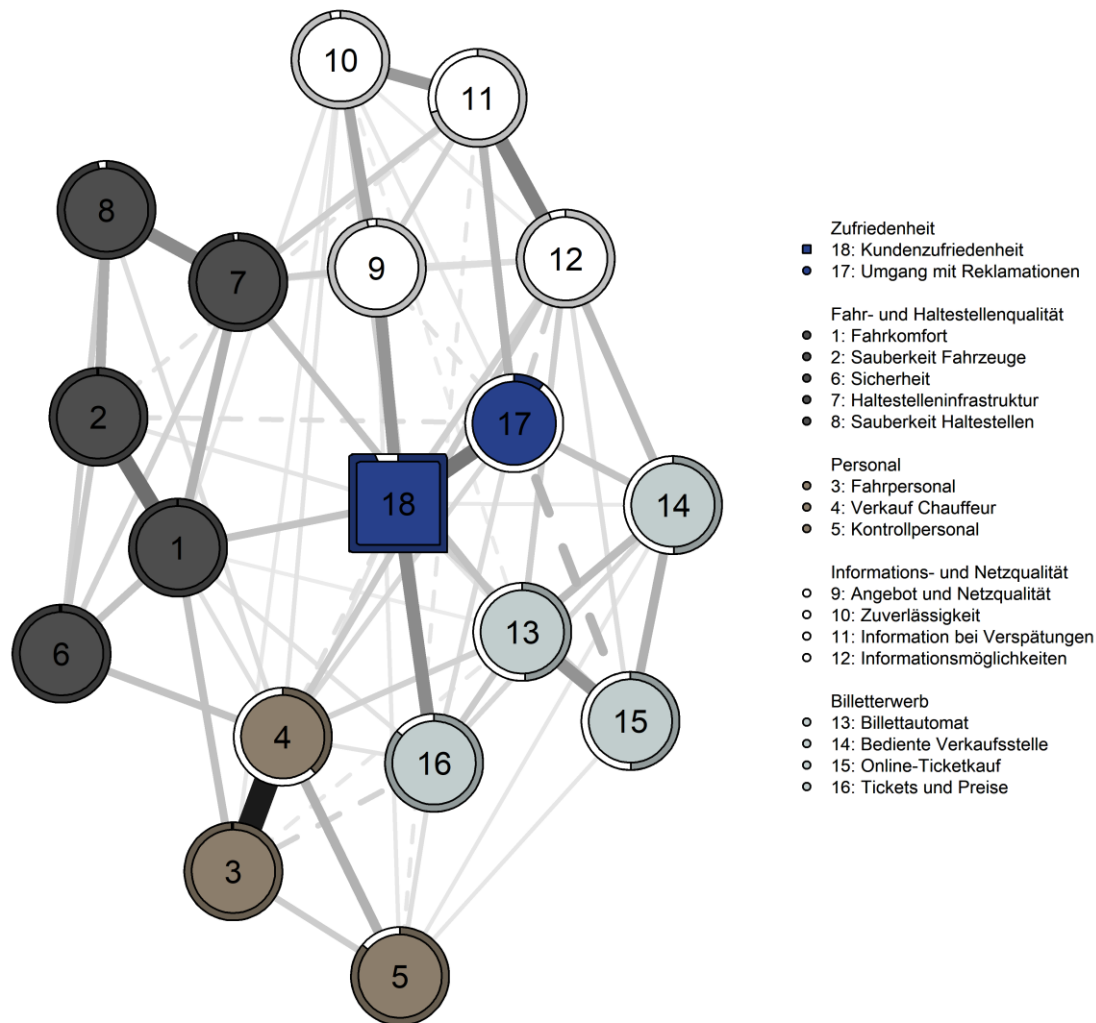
10
11
8
7
9
12
2
17
18
14
1
13
6
4
15
16
3
5

Zufriedenheit
18: Kundenzufriedenheit
17: Umgang mit Reklamationen

Fahr- und Haltestellenqualität
1: Fahrkomfort
2: Sauberkeit Fahrzeuge
6: Sicherheit
7: Haltestelleninfrastruktur
8: Sauberkeit Haltestellen

Personal
3: Fahrpersonal
4: Verkauf Chauffeur
5: Kontrollpersonal

Informations- und Netzqualität
9: Angebot und Netzqualität
10: Zuverlässigkeit
11: Information bei Verspätungen
12: Informationsmöglichkeiten

Billetterwerb
13: Billettautomat
14: Bediente Verkaufsstelle
15: Online-Ticketkauf
16: Tickets und Preise